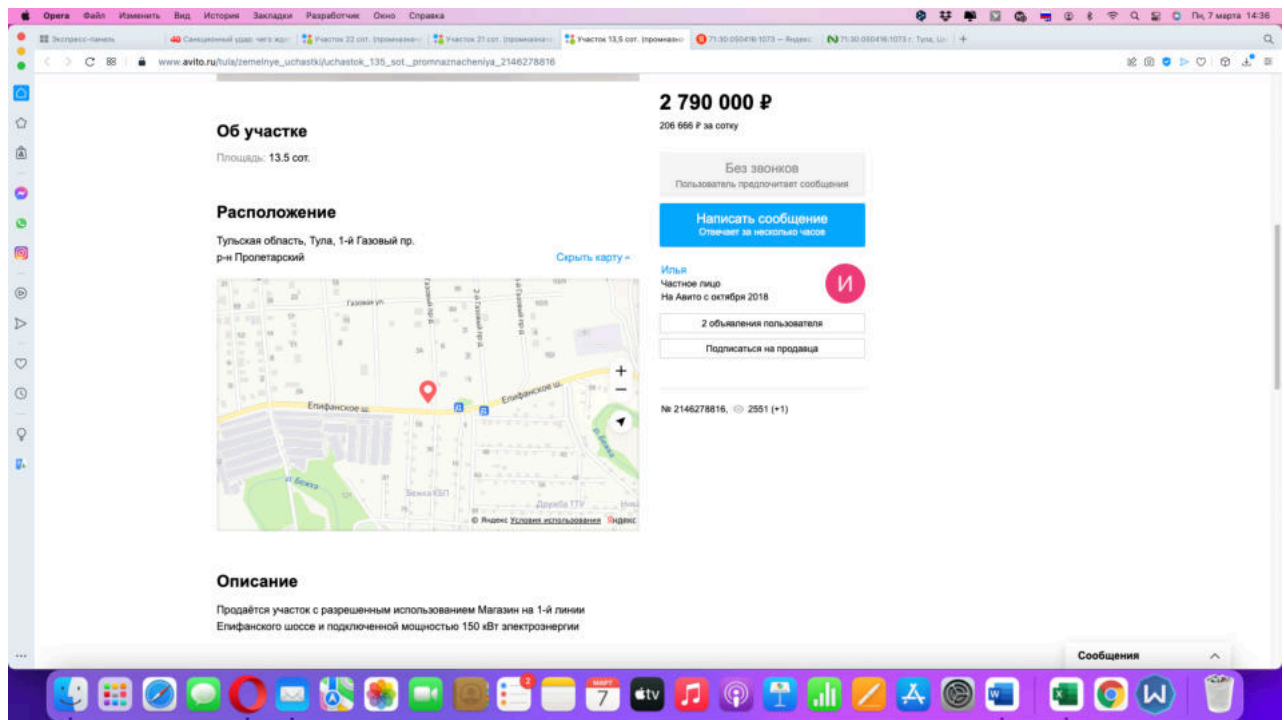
Opera Файл Изменить Вид История Закладки Разработчик Окно Справка Пн, 7 марта 14:36

Экспресс-панель | Санкционный удар: чего ждат | Участок 22 сот. (промназна | Участок 21 сот. (промназнач | Участок 13,5 сот. (промназн | 71:30:050416:1073 — Яндекс | 71:30:050416:1073 г. Тула, Ул

www.avito.ru/tula/zemelnye_uchastki/uchastok_135_sot._promnaznacheniya_2146278816

2 790 000 ₽
206 666 ₽ за сотку

Без звонков
Пользователь предпочитает сообщения

Написать сообщение
Отвечает за несколько часов

Илья
Частное лицо
На Авито с октября 2018

И

2 объявления пользователя

Подписаться на продавца

№ 2146278816, 2551 (+1)

Об участке

Площадь: 13.5 сот.

Расположение

Тульская область, Тула, 1-й Газовый пр.
р-н Пролетарский

Скрыть карту

Газовая ул.
Газовый пр.
2-й Газовый пр.
3-й Газовый пр.
Епифанское ш.
Епифанское ш.
р. Бежка
Бежка КБП
Дружба ТТУ
© Яндекс Условия использования Яндекс

Описание

Продаётся участок с разрешенным использованием Магазин на 1-й линии Епифанского шоссе и подключенной мощностью 150 кВт электроэнергии

Сообщения

МАРТ 7